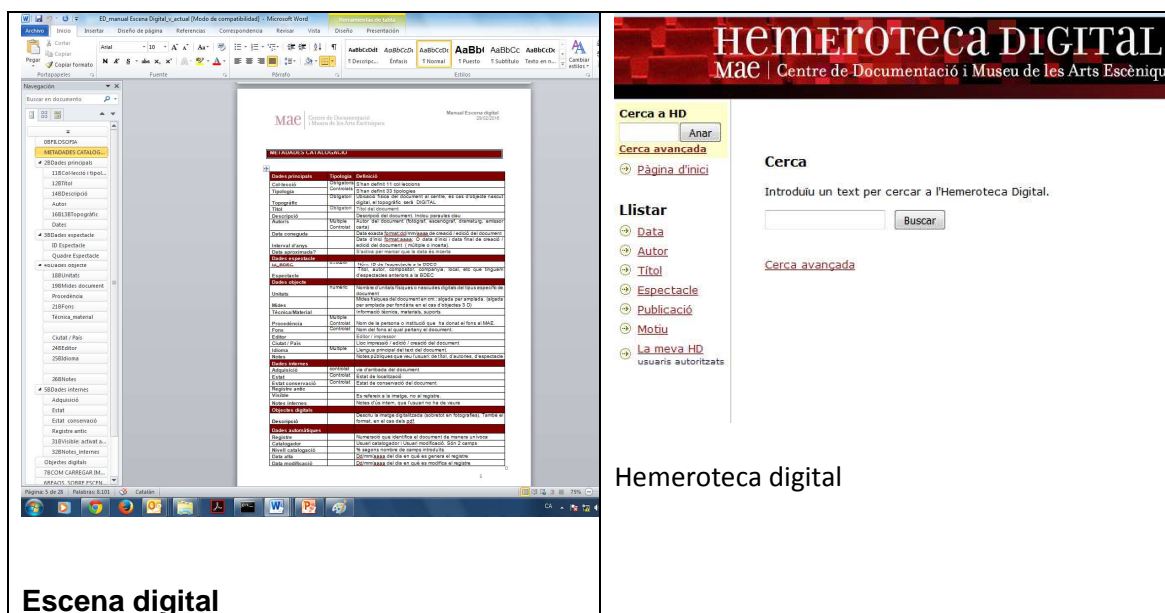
ED_manual Escena Digital_v_actual [Modo de compatibilidad] - Microsoft Word

Archivo Inicio Insertar Diseño de página Referencias Correspondencia Revisar Vista Diseño Presentación

Navegación

Buscar en documento

METADADES CATALOG...

2BDades principals

11BCol·lecció i tipol...

12BTítol

14BDescripció

Autor

16B13BTopogràfic

Dates

3BDades espectacle

ID Espectacle

Quadre Espectacle

4BDades objecte

18BUnitats

19BMides document

Procedència

21BFons

Tècnica_material

Ciutat / País

24BEditor

25BIdioma

26BNotes

5BDades internes

Adquisició

Estat

Estat conservació

Registre antic

31BVisible: activat a...

32BNotes_internes

Objectes digitals

Manual Escena digital

METADADES CATALOGACIÓ

Página: 5 de 28 Palabras: 8.101 Catalán 75%

Escena digital

Hemeroteca Digital

MAE | Centre de Documentació i Museu de les Arts Escènique

Cerca a HD

Anar

Cerca avançada

Pàgina d'inici

Llistar

Data

Autor

Títol

Espectacle

Publicació

Motiu

La meva HD
usuaris autoritzats

Cerca

Introduïu un text per cercar a l'Hemeroteca Digital.

Buscar

Cerca avançada

Hemeroteca digital